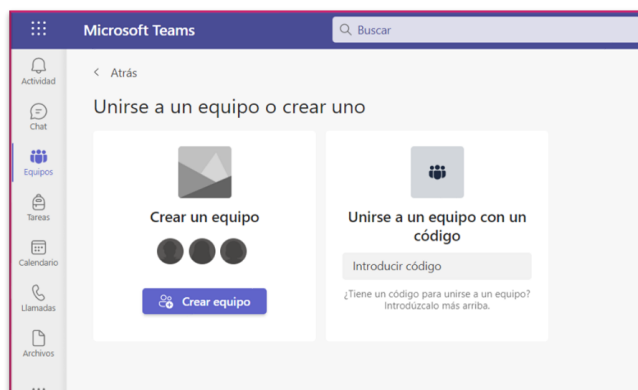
Microsoft Teams

Buscar

Actividad

Chat

Equipos

Tareas

Calendario

Llamadas

Archivos

Atrás

Unirse a un equipo o crear uno

Crear un equipo

Crear equipo

Unirse a un equipo con un código

Introducir código

¿Tiene un código para unirse a un equipo? Introdúzcalo más arriba.